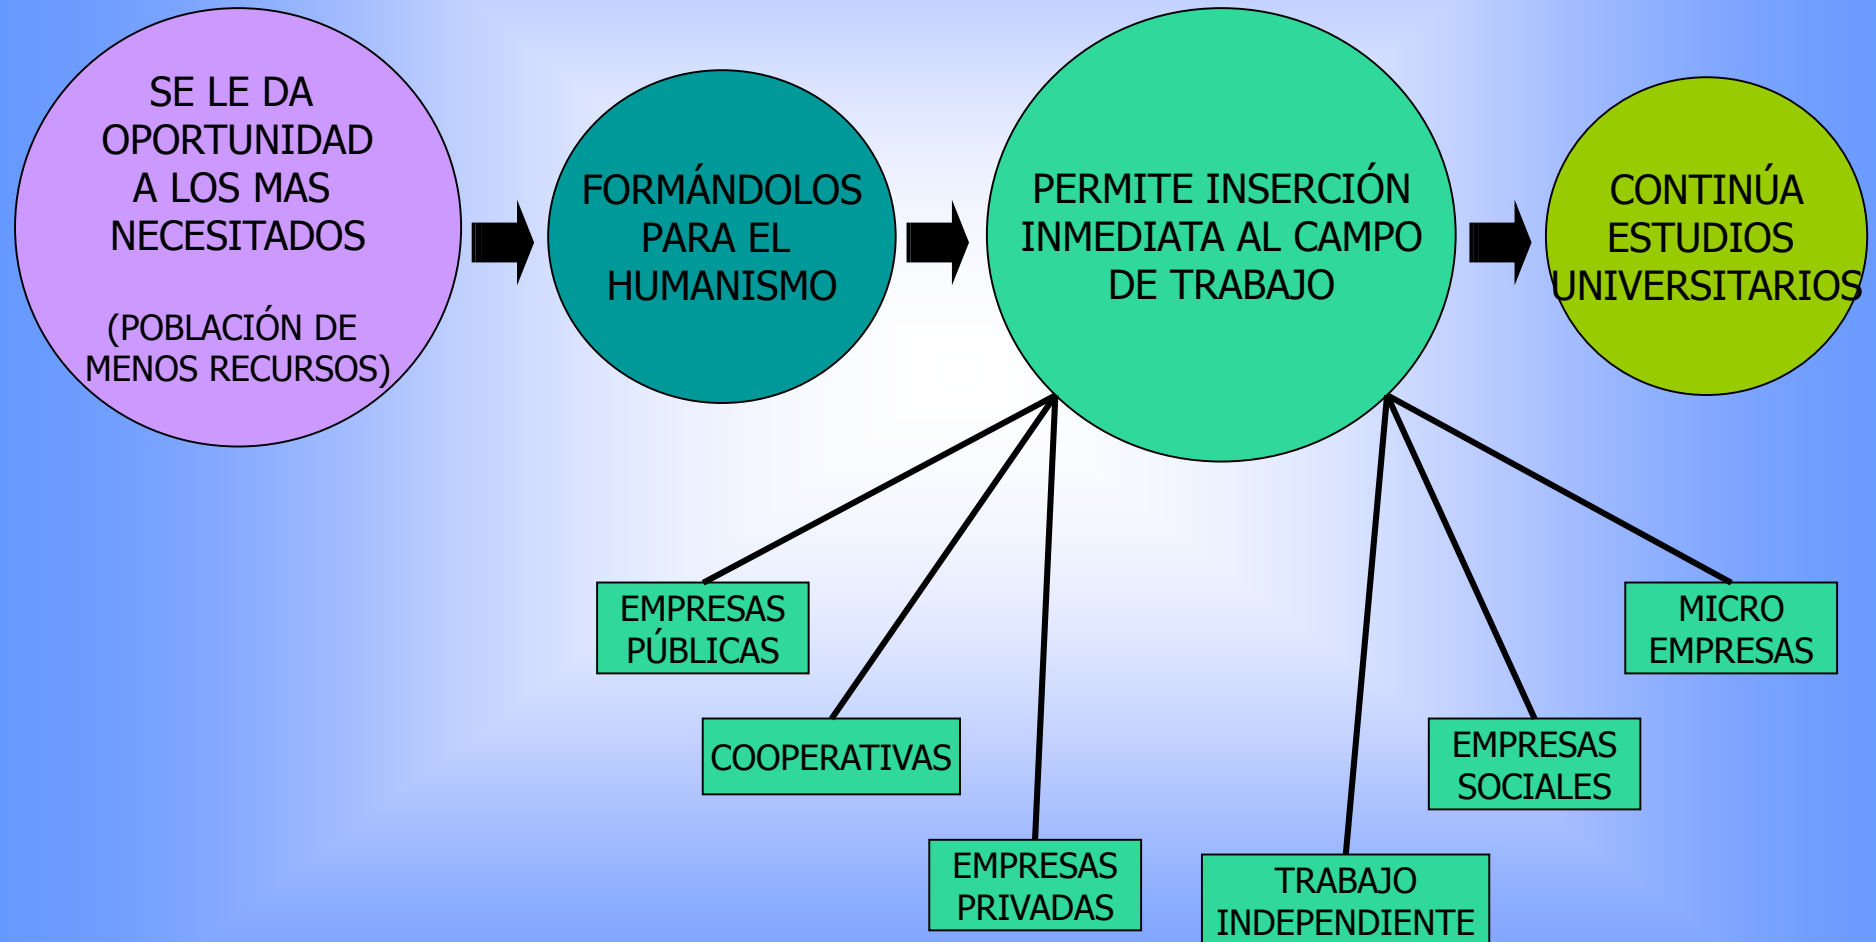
SE LE DA OPORTUNIDAD A LOS MAS NECESITADOS

(POBLACIÓN DE MENOS RECURSOS)

FORMÁNDOLOS PARA EL HUMANISMO

PERMITE INSERCIÓN INMEDIATA AL CAMPO DE TRABAJO

CONTINÚA ESTUDIOS UNIVERSITARIOS

EMPRESAS PÚBLICAS

COOPERATIVAS

EMPRESAS PRIVADAS

TRABAJO INDEPENDIENTE

EMPRESAS SOCIALES

MICRO EMPRESAS